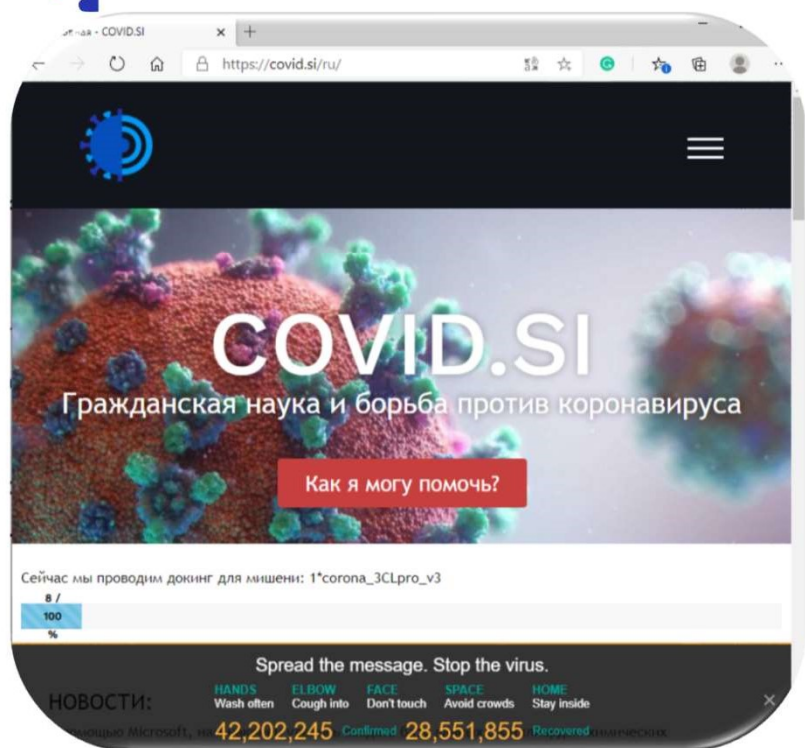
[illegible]ая - COVID.SI
https://covid.si/ru/

COVID.SI
Гражданская наука и борьба против коронавируса
Как я могу помочь?

Сейчас мы проводим докинг для мишени: 1*corona_3CLpro_v3
8 / 100 %

Spread the message. Stop the virus.
HANDS Wash often
ELBOW Cough into
FACE Don't touch
SPACE Avoid crowds
HOME Stay inside
42,202,245 Confirmed 28,551,855 Recovered

НОВОСТИ:
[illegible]ощью Microsoft, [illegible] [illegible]химических